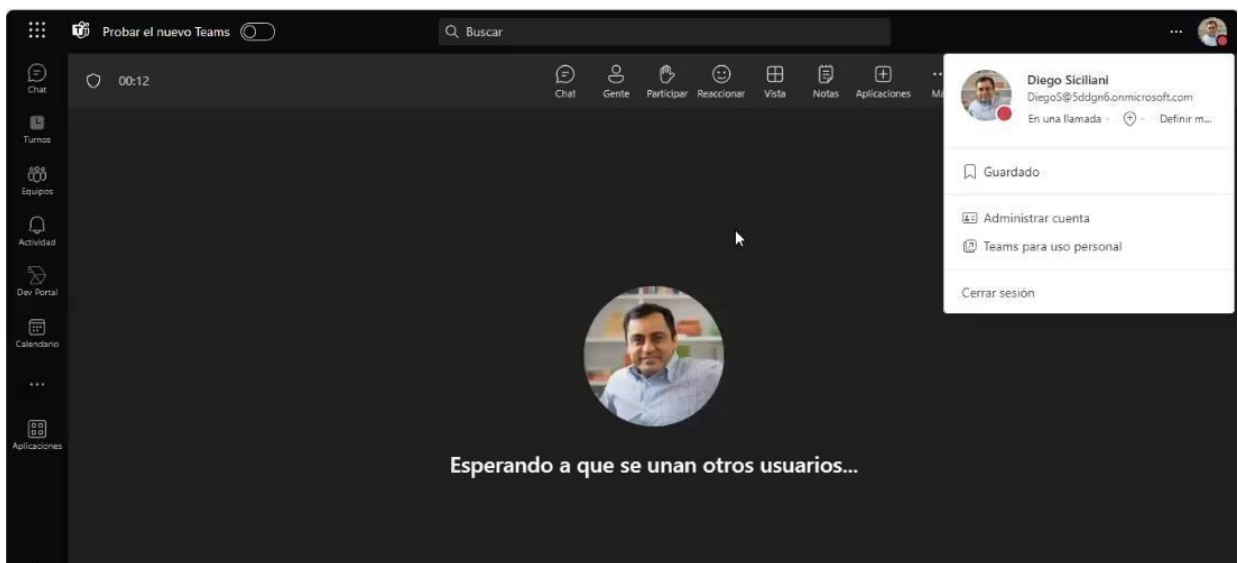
Probar el nuevo Teams

Buscar

...

Chat

Turnos

Equipos

Actividad

Dev Portal

Calendario

...

Aplicaciones

00:12

Chat Gente Participar Reaccionar Vista Notas Aplicaciones Má

Diego Siciliani
DiegoS@5ddgn6.onmicrosoft.com
En una llamada · Definir m...

Guardado

Administrar cuenta

Teams para uso personal

Cerrar sesión

Esperando a que se unan otros usuarios...